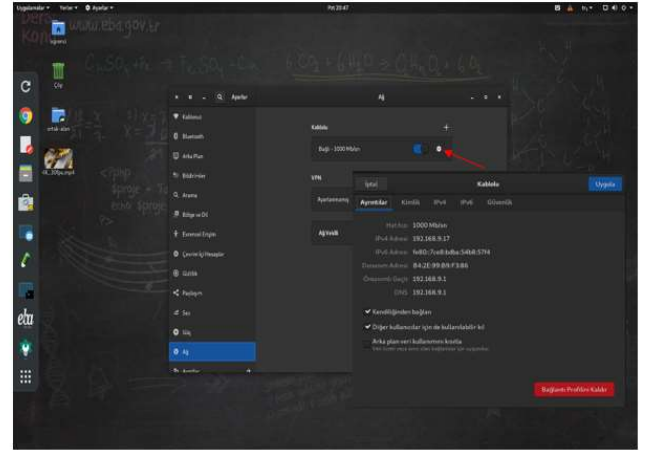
Uygulamalar ▾ Yerler ▾ Ayarlar ▾

Pzt 20:47

tr ▾

Ders
Kon www.eba.gov.tr

lügsis

Çöp

ortak-alan

06_3D0ps.mp4

Ayarlar

Ağ

Kablosuz

Bluetooth

Arka Plan

Bildirimler

Arama

Bölge ve Dil

Evrensel Erişim

Çevrim İçi Hesaplar

Gizlilik

Paylaşım

Ses

Güç

Ağ

Aygıtlar

Kablolu

Bağlı - 1000 Mb/sn

VPN

Ayarlanmamış

Ağ Vekili

İptal

Kablolu

Uygula

Ayrıntılar

Kimlik

IPv4

IPv6

Güvenlik

Hat Hızı 1000 Mb/sn

IPv4 Adresi 192.168.9.17

IPv6 Adresi fe80::7ce8:bdba:54b8:57f4

Donanım Adresi 84:2E:99:B9:F3:B6

Öntanımlı Geçit 192.168.9.1

DNS 192.168.9.1

Kendiliğinden bağlan

Diğer kullanıcılar için de kullanılabilir kıl

Arka plan veri kullanımını kısıtla

Bağlantı Profilini Kaldır